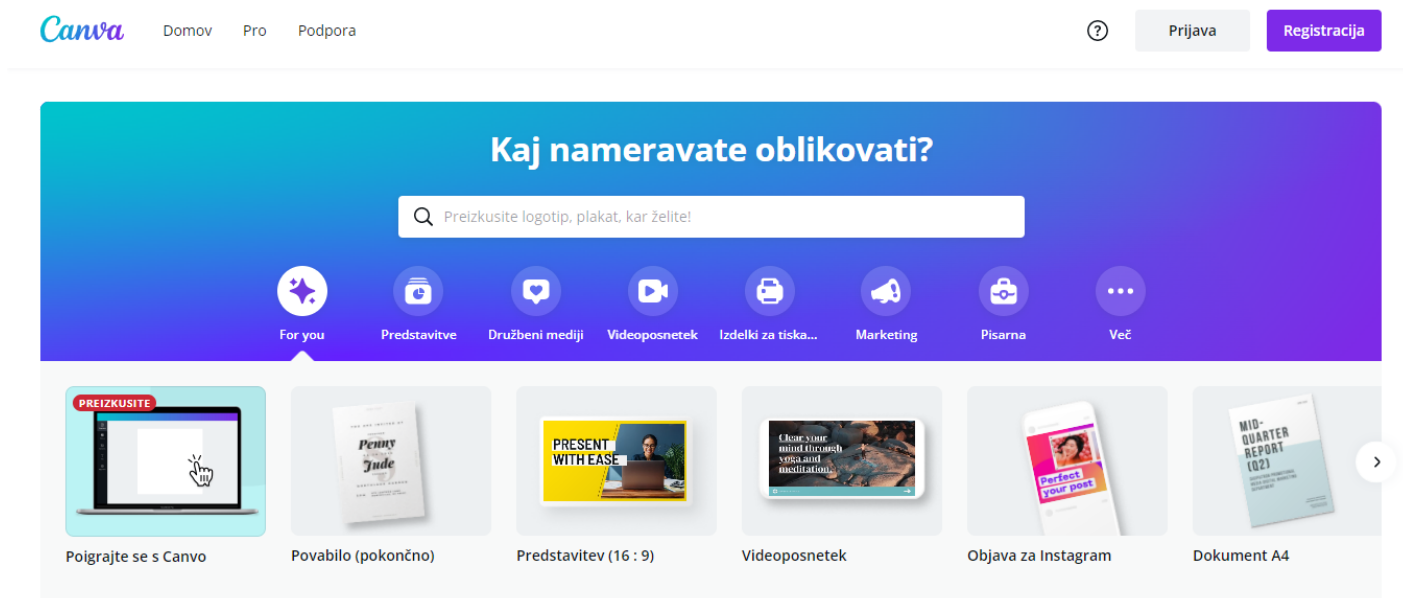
Canva Domov Pro Podpora

? Prijava Registracija

Kaj nameravate oblikovati?

Preizkusite logotip, plakat, kar želite!

For you
Predstavitve
Družbeni mediji
Videoposnetek
Izdelki za tiska...
Marketing
Pisarna
Več

PREIZKUSITE

Poigrajte se s Canvo

Penny
Jude

Povabilo (pokončno)

PRESENT WITH EASE

Predstavitev (16 : 9)

Clear your mind through yoga and meditation.

Videoposnetek

Perfect your post

Objava za Instagram

MID-QUARTER REPORT (Q2)

Dokument A4